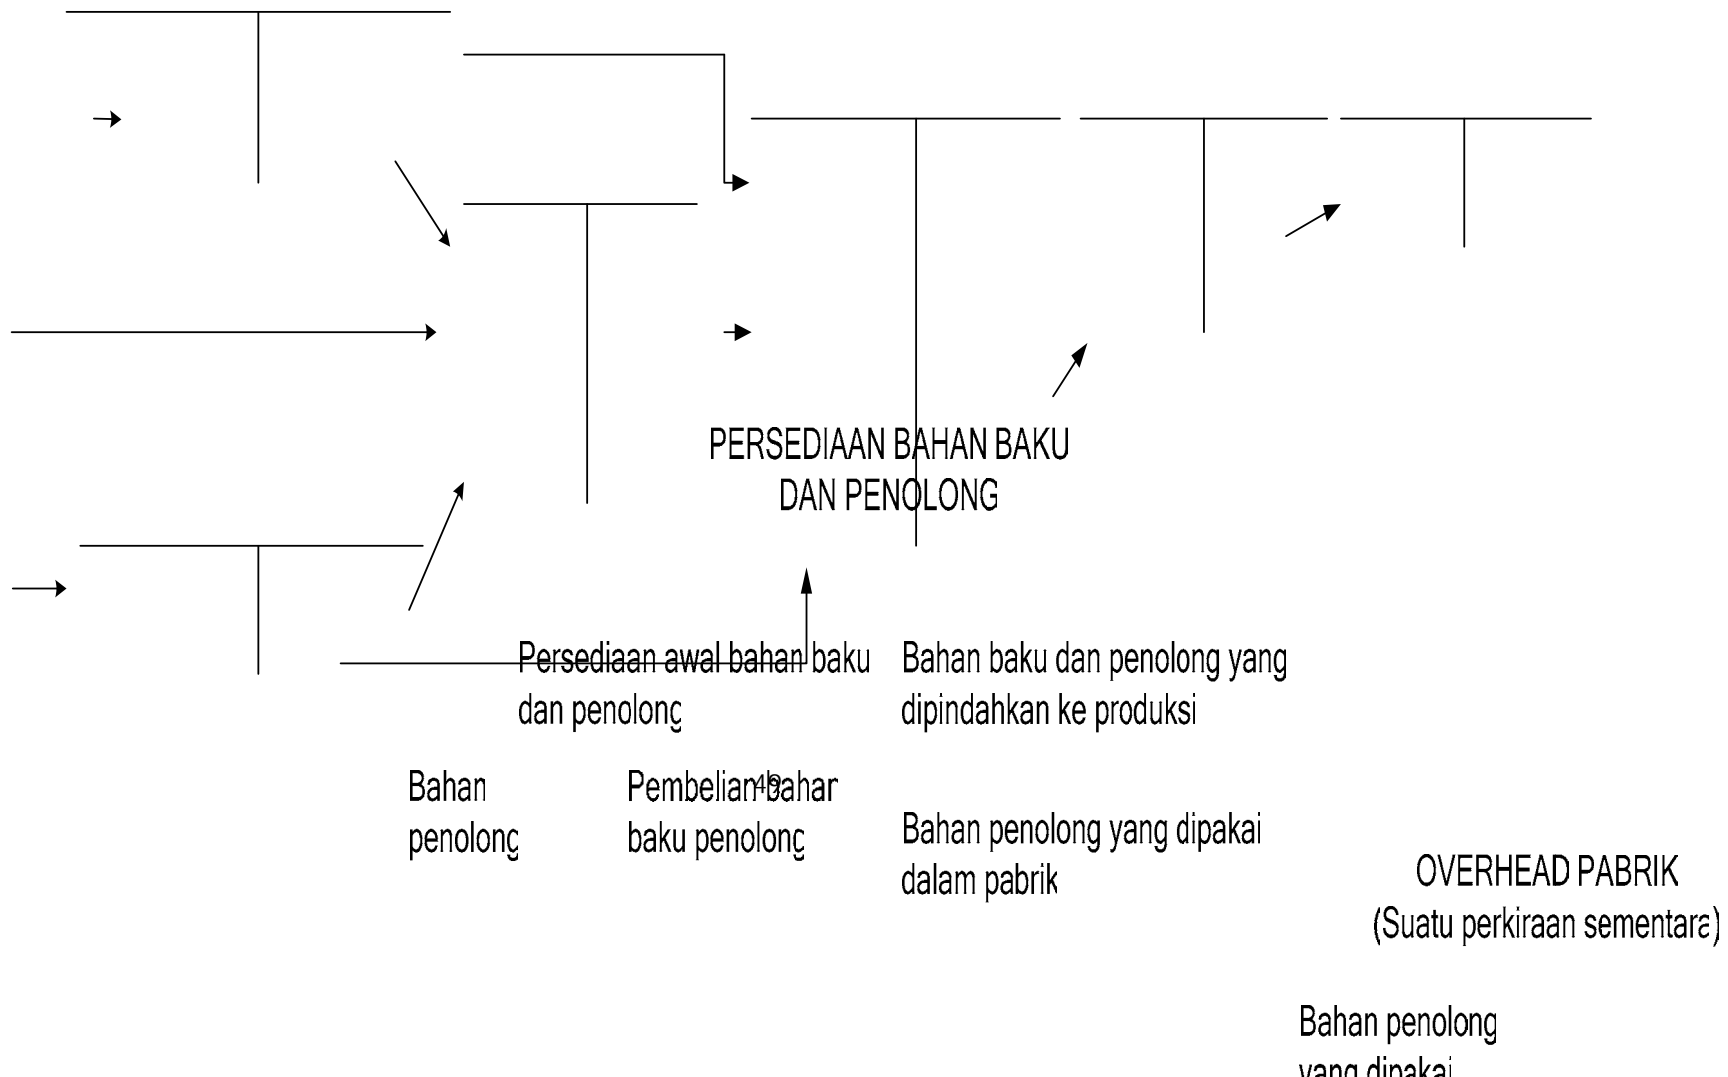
PERSEDIAAN BAHAN BAKU DAN PENOLONG

Persediaan awal bahan baku dan penolong

Bahan baku dan penolong yang dipindahkan ke produksi

Bahan penolong

Pembelian bahan baku penolong

Bahan penolong yang dipakai dalam pabrik

OVERHEAD PABRIK
(Suatu perkiraan sementara)

Bahan penolong yang dipakai